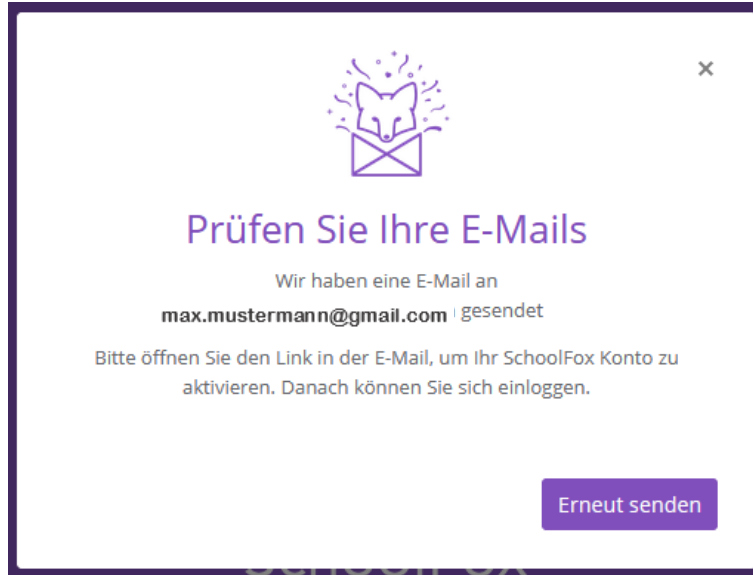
×

Prüfen Sie Ihre E-Mails

Wir haben eine E-Mail an max.mustermann@gmail.com gesendet

Bitte öffnen Sie den Link in der E-Mail, um Ihr SchoolFox Konto zu aktivieren. Danach können Sie sich einloggen.

Erneut senden